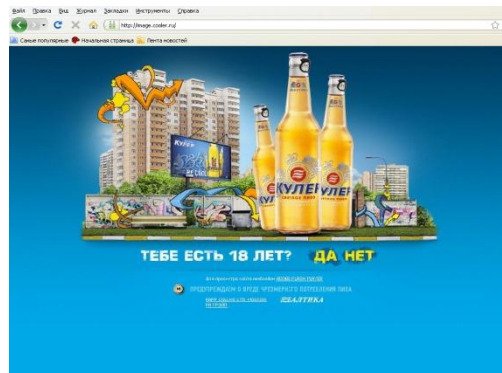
Файл Правка Вид Журнал Закладки Инструменты Справка

http://image.coder.ru/

Самые популярные Начальная страница Лента новостей

Кулер

КУЛЕР

КУЛЕР

ТЕБЕ ЕСТЬ 18 ЛЕТ? ДА НЕТ

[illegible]

ПРЕДУПРЕЖДАЕМ О ВРЕДЕ ЧРЕЗМЕРНОГО ПОТРЕБЛЕНИЯ ПИВА

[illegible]

БАЛТИКА